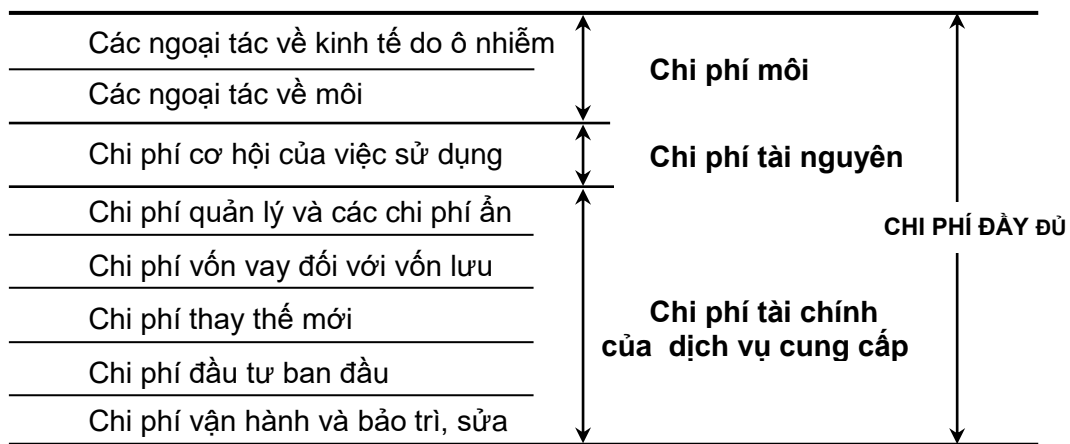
Các ngoại tác về kinh tế do ô nhiễm

Các ngoại tác về môi

Chi phí môi

Chi phí cơ hội của việc sử dụng

Chi phí tài nguyên

Chi phí quản lý và các chi phí ẩn

Chi phí vốn vay đối với vốn lưu

Chi phí thay thế mới

Chi phí đầu tư ban đầu

Chi phí vận hành và bảo trì, sửa

Chi phí tài chính của dịch vụ cung cấp

CHI PHÍ ĐẦY ĐỦ